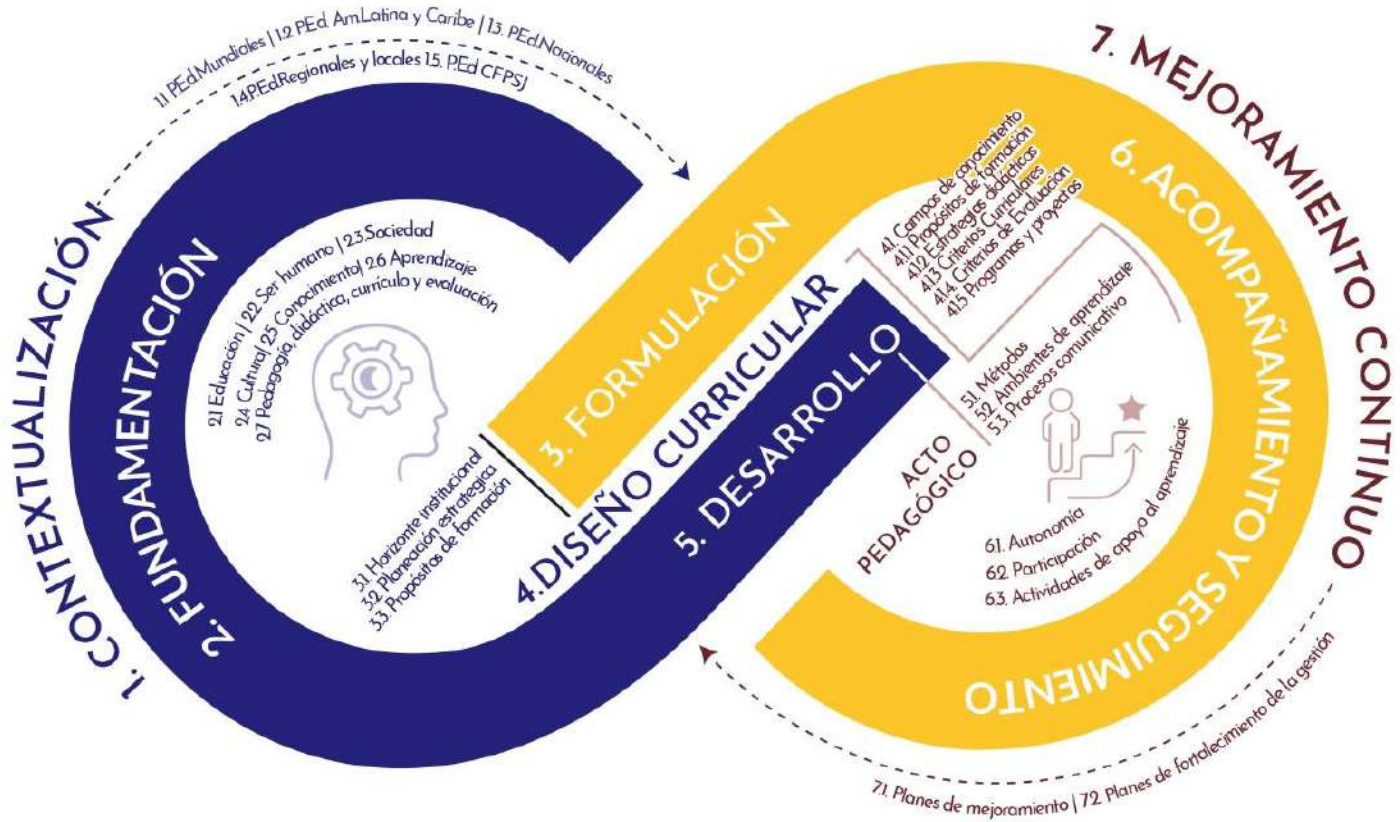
1.1 P.Ed.Mundiales | 1.2 P.Ed. Am.Latina y Caribe | 1.3. P.Ed.Nacionales
1.4 P.Ed.Regionales y locales 1.5. P.Ed CFPSJ

1. CONTEXTUALIZACIÓN

2. FUNDAMENTACIÓN

2.1 Educación | 2.2 Ser humano | 2.3 Sociedad
2.4 Cultura | 2.5 Conocimiento | 2.6 Aprendizaje
2.7 Pedagogía didáctica, currículo y evaluación

3. FORMULACIÓN

3.1. Horizonte institucional
3.2. Planeación estratégica
3.3. Propósitos de formación

4.DISEÑO CURRICULAR

4.1. Campos de conocimiento
4.11. Propósitos de formación
4.12. Estrategias didácticas
4.13. Criterios Curriculares
4.14. Criterios de Evaluación
4.15. Programas y proyectos

5. DESARROLLO

5.1. Métodos
5.2. Ambientes de aprendizaje
5.3. Procesos comunicativo

ACTO PEDAGÓGICO

6. ACOMPAÑAMIENTO Y SEGUIMIENTO

6.1. Autonomía
6.2. Participación
6.3. Actividades de apoyo al aprendizaje

7. MEJORAMIENTO CONTINUO

7.1. Planes de mejoramiento | 7.2. Planes de fortalecimiento de la gestión